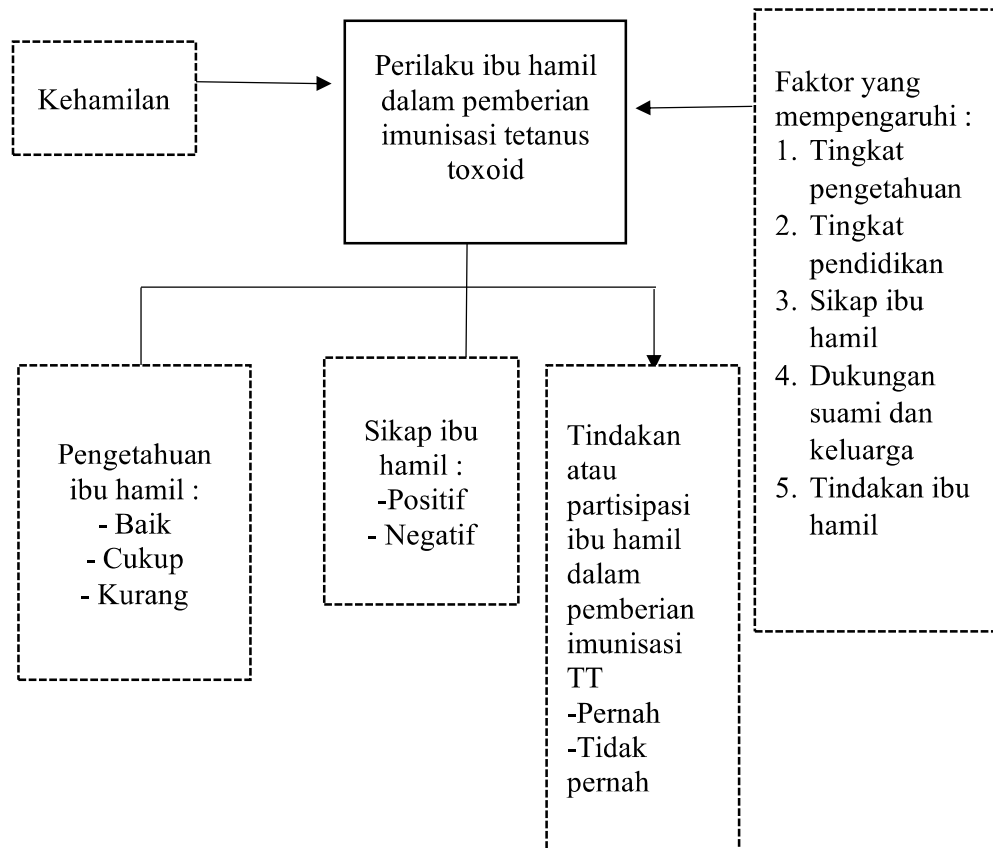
Kehamilan

Perilaku ibu hamil dalam pemberian imunisasi tetanus toxoid

Faktor yang mempengaruhi :
1. Tingkat pengetahuan
2. Tingkat pendidikan
3. Sikap ibu hamil
4. Dukungan suami dan keluarga
5. Tindakan ibu hamil

Pengetahuan ibu hamil :
- Baik
- Cukup
- Kurang

Sikap ibu hamil :
-Positif
- Negatif

Tindakan atau partisipasi ibu hamil dalam pemberian imunisasi TT
-Pernah
-Tidak pernah